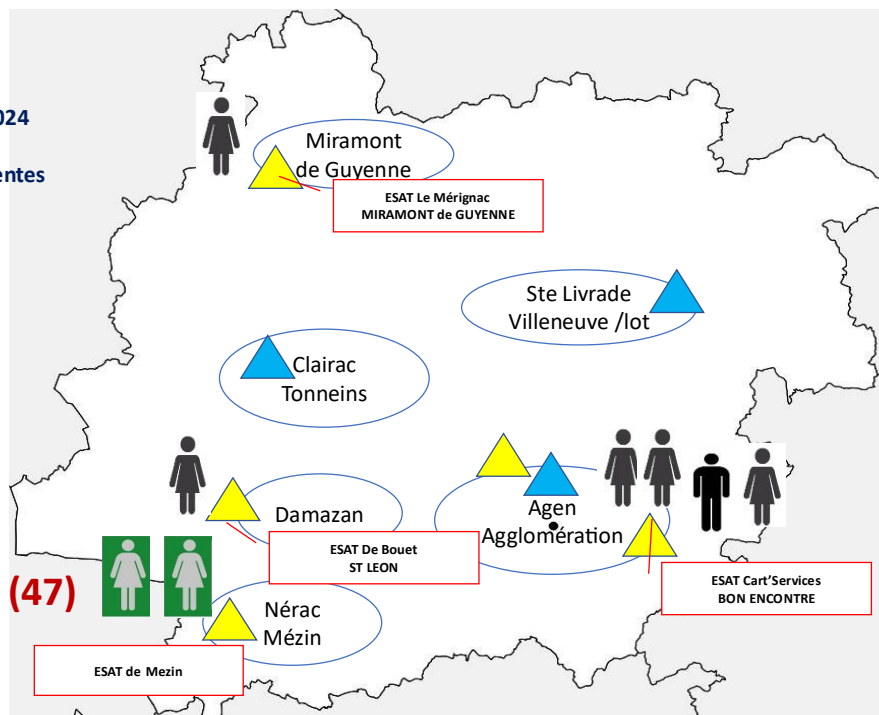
024

entes

Miramont de Guyenne

ESAT Le Mérignac
MIRAMONT de GUYENNE

Ste Livrade
Villeneuve /lot

Clairac
Tonneins

Damazan

Agen
Agglomération

ESAT De Bouet
ST LEON

ESAT Cart'Services
BON ENCONTRE

(47)

Nérac
Mézin

ESAT de Mezin